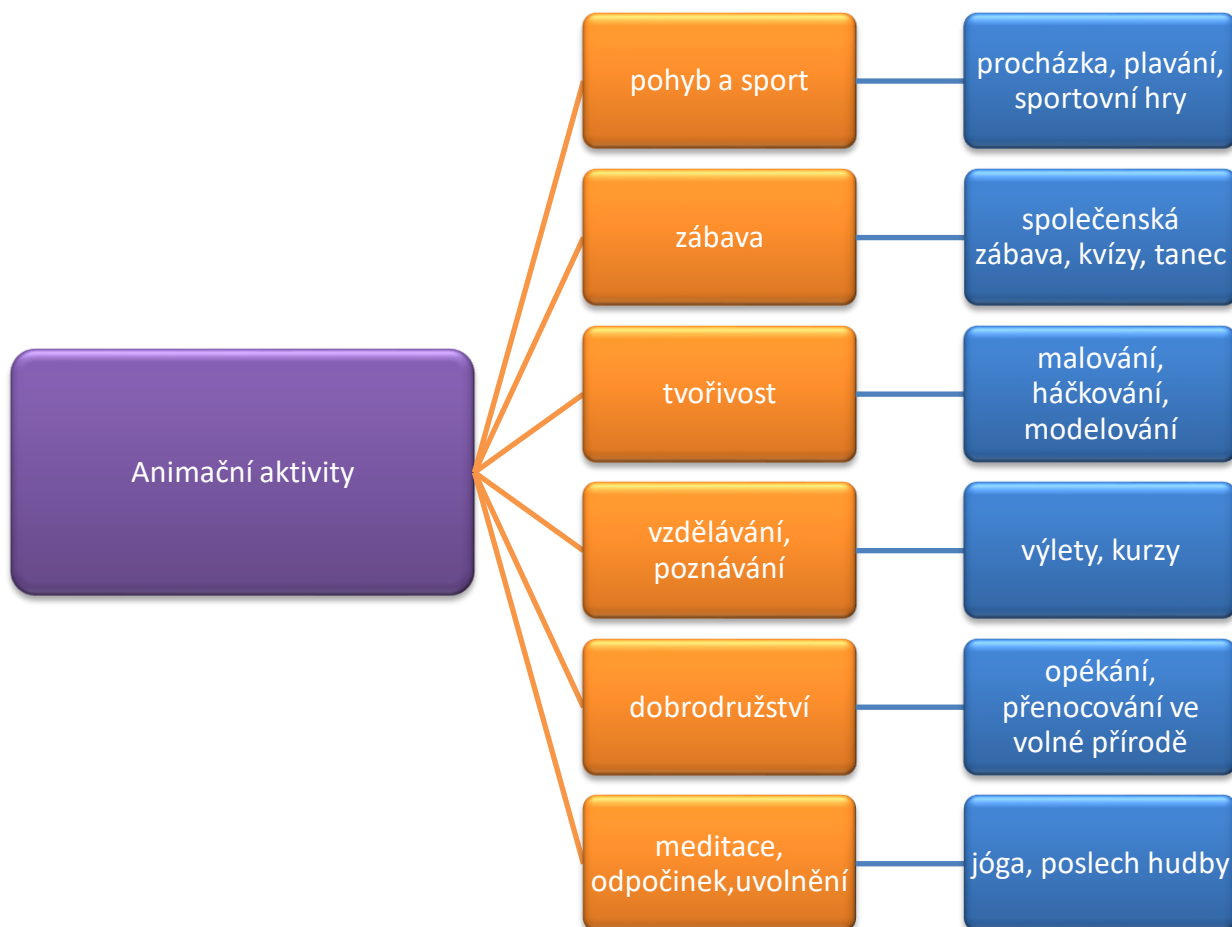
Animační aktivity

pohyb a sport

procházka, plavání, sportovní hry

zábava

společenská zábava, kvízy, tanec

tvořivost

malování, háčkování, modelování

vzdělávání, poznávání

výlety, kurzy

dobrodružství

opékání, přenocování ve volné přírodě

meditace, odpočinek,uvolnění

jóga, poslech hudby